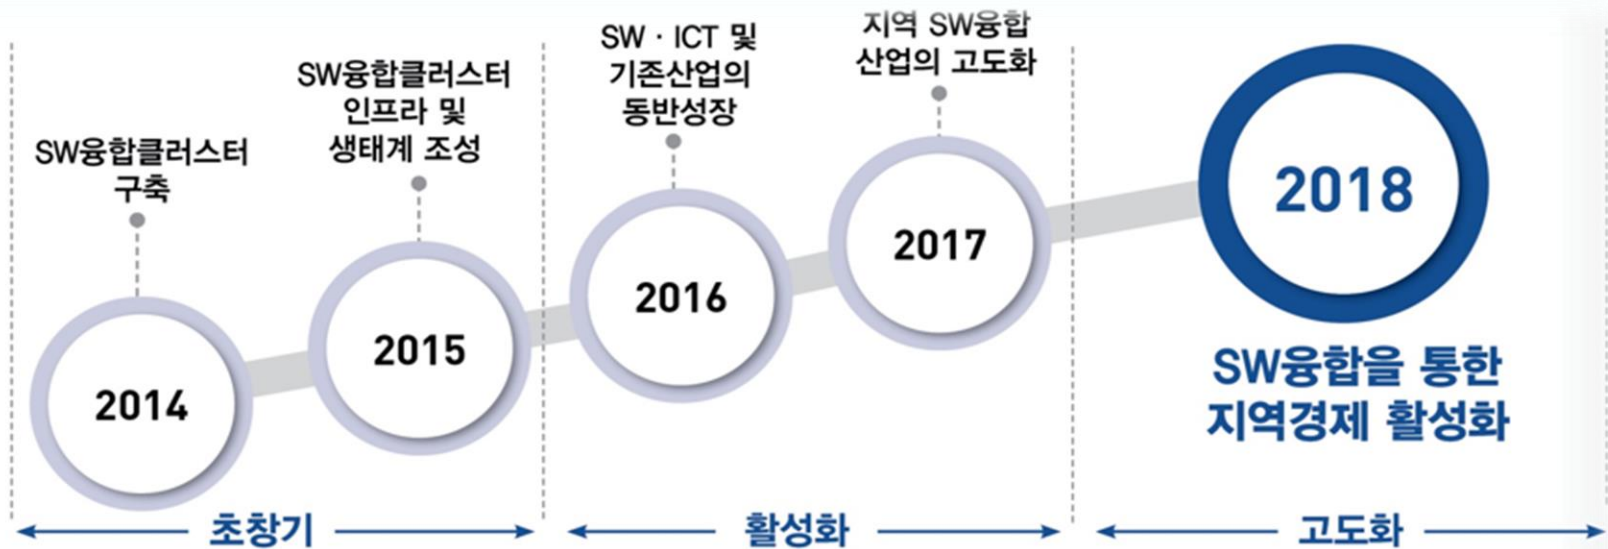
SW융합클러스터 구축

SW융합클러스터 인프라 및 생태계 조성

SW · ICT 및 기존산업의 동반성장

지역 SW융합 산업의 고도화

2014

2015

2016

2017

2018

SW융합을 통한 지역경제 활성화

초창기

활성화

고도화